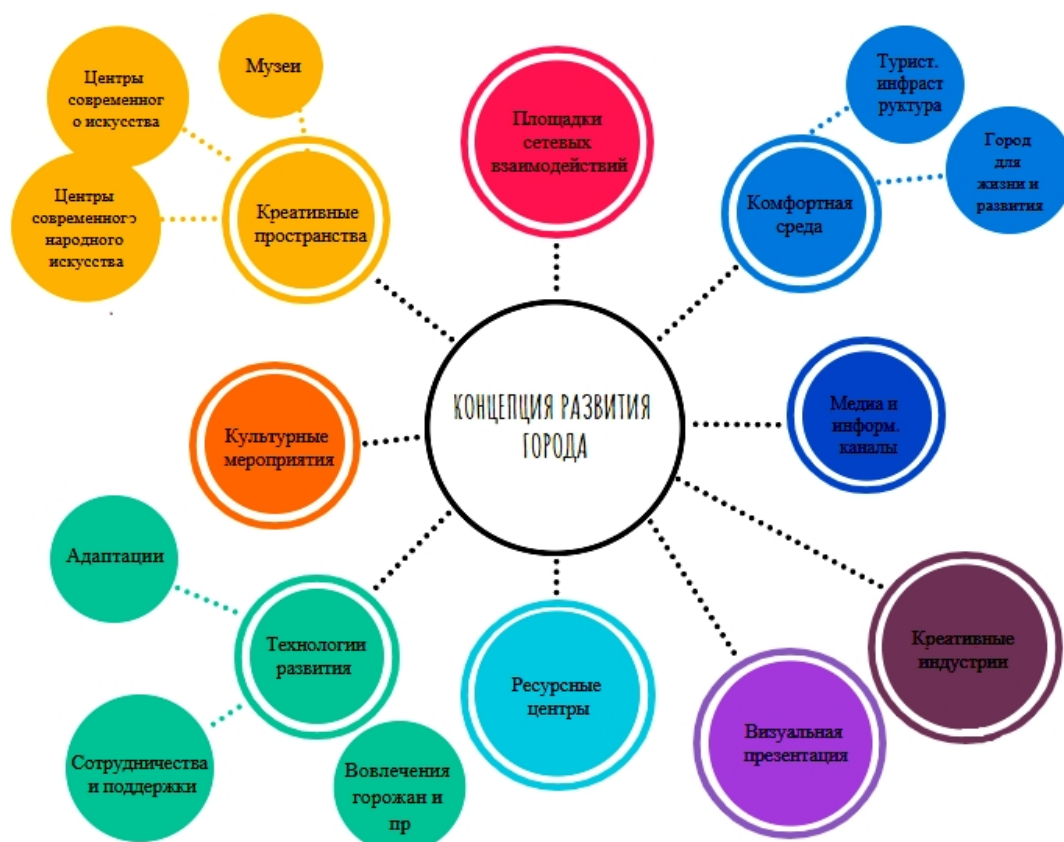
Центры современного искусства

Музеи

Центры современного народного искусства

Креативные пространства

Площадки сетевых взаимодействий

Турист. инфраструктура

Город для жизни и развития

Комфортная среда

КОНЦЕПЦИЯ РАЗВИТИЯ ГОРОДА

Культурные мероприятия

Медиа и информ. каналы

Адаптации

Технологии развития

Сотрудничества и поддержки

Вовлечения горожан и пр

Ресурсные центры

Визуальная презентация

Креативные индустрии